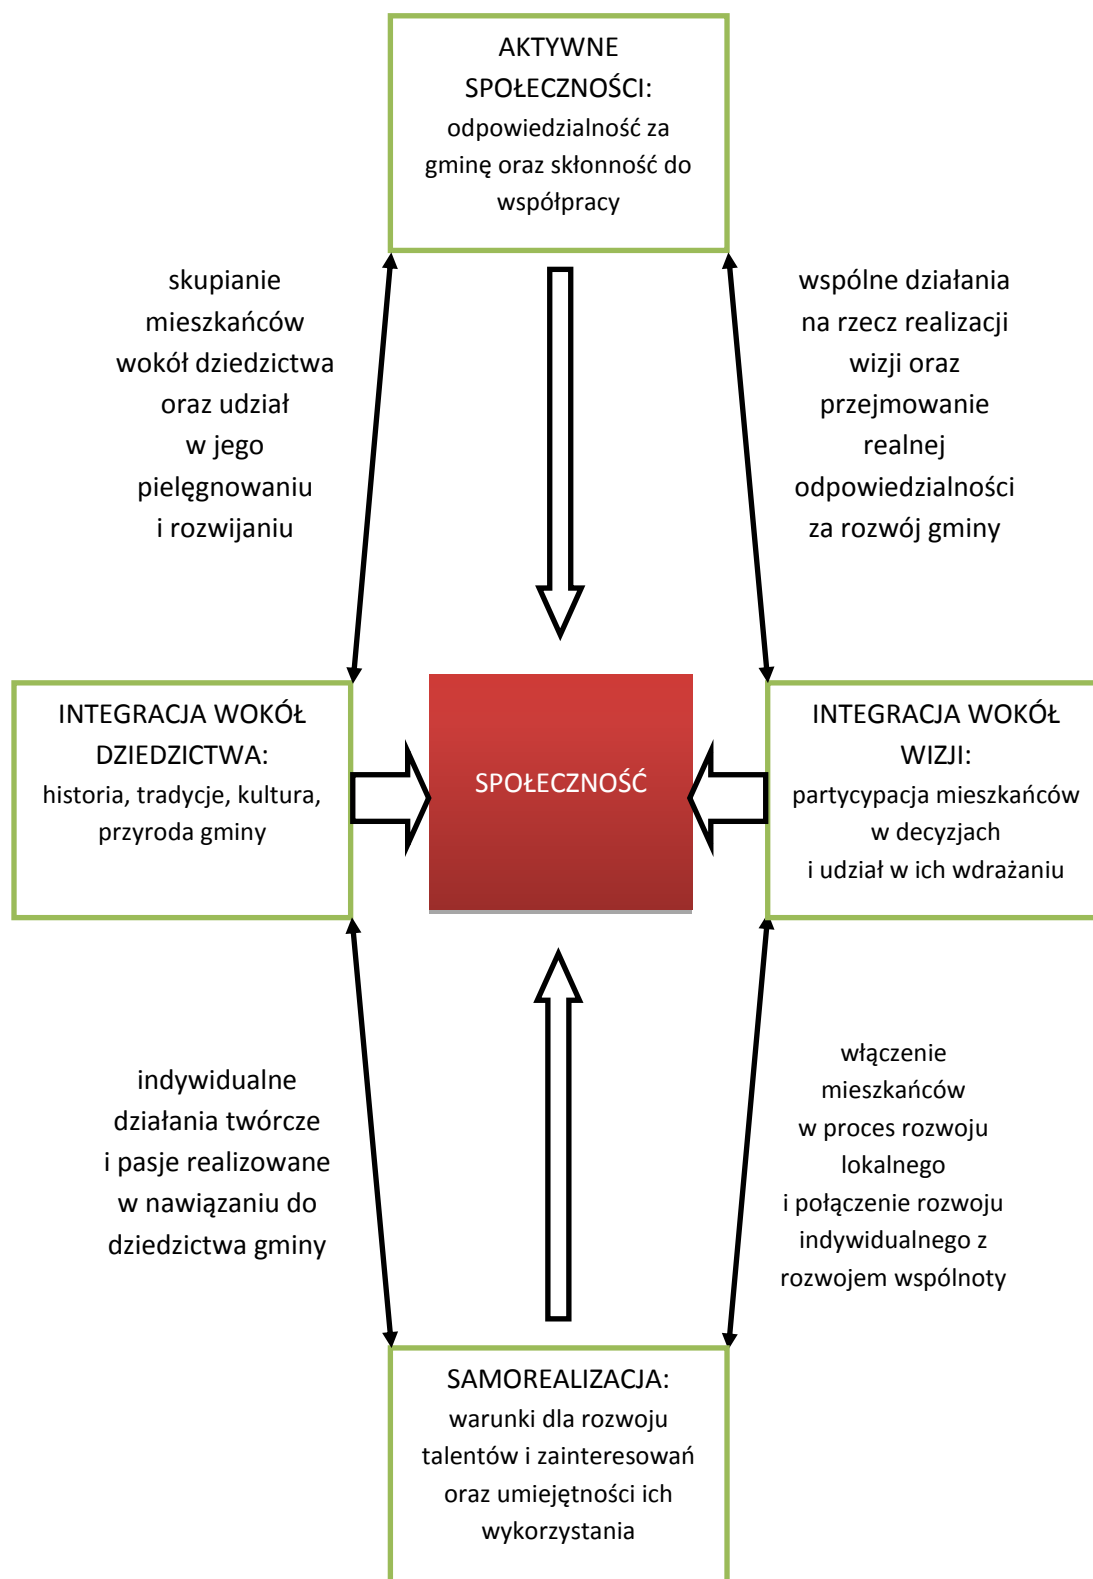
AKTYWNE SPOŁECZNOŚCI:
odpowiedzialność za gminę oraz skłonność do współpracy

skupianie mieszkańców wokół dziedzictwa oraz udział w jego pielęgnowaniu i rozwijaniu

wspólne działania na rzecz realizacji wizji oraz przejmowanie realnej odpowiedzialności za rozwój gminy

INTEGRACJA WOKÓŁ DZIEDZICTWA:
historia, tradycje, kultura, przyroda gminy

SPOŁECZNOŚĆ

INTEGRACJA WOKÓŁ WIZJI:
partycypacja mieszkańców w decyzjach i udział w ich wdrażaniu

indywidualne działania twórcze i pasje realizowane w nawiązaniu do dziedzictwa gminy

włączenie mieszkańców w proces rozwoju lokalnego i połączenie rozwoju indywidualnego z rozwojem wspólnoty

SAMOREALIZACJA:
warunki dla rozwoju talentów i zainteresowań oraz umiejętności ich wykorzystania